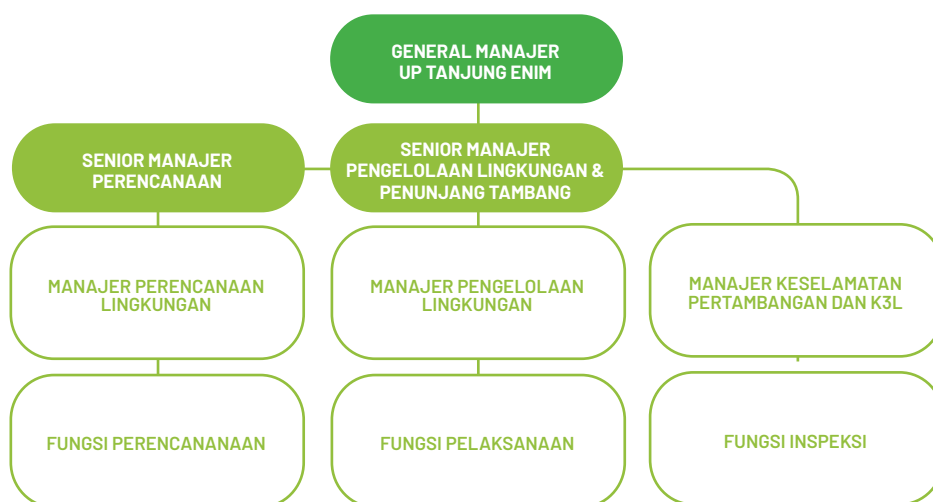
GENERAL MANAJER UP TANJUNG ENIM

SENIOR MANAJER PERENCANAAN

SENIOR MANAJER PENGELOLAAN LINGKUNGAN & PENUNJANG TAMBANG

MANAJER PERENCANAAN LINGKUNGAN

MANAJER PENGELOLAAN LINGKUNGAN

MANAJER KESELAMATAN PERTAMBANGAN DAN K3L

FUNGSI PERENCANANAAN

FUNGSI PELAKSANAAN

FUNGSI INSPEKSI